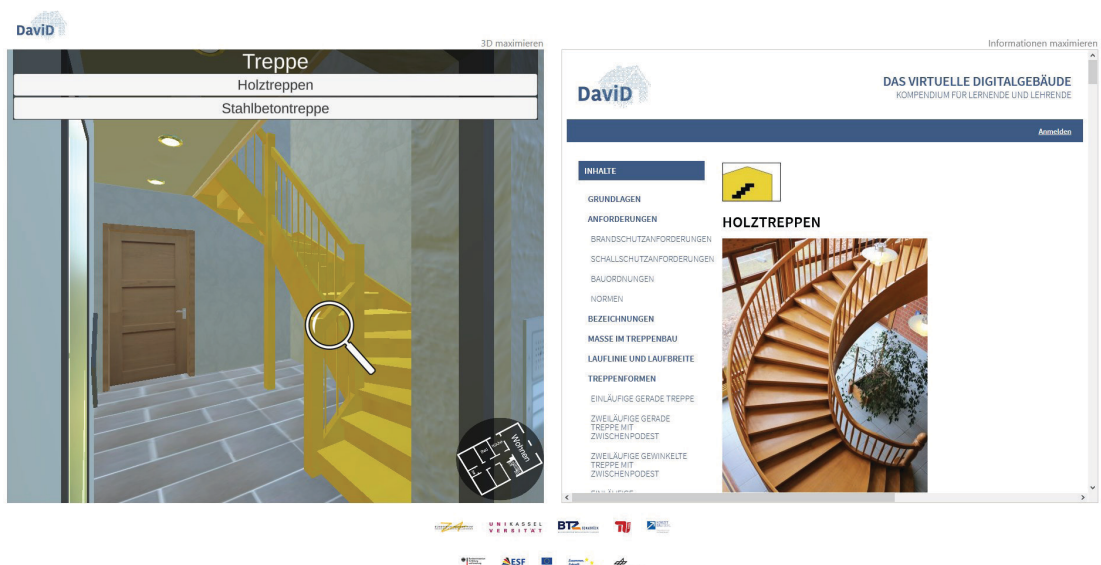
DaViD

3D maximieren

Treppe
Holztreppen
Stahlbetontreppe

Wohnen

Informationen maximieren

DaViD

DAS VIRTUELLE DIGITALGEBÄUDE
KOMPENDIUM FÜR LERNENDE UND LEHRENDE

Anmelden

INHALTE
GRUNDLAGEN
ANFORDERUNGEN
BRANDSCHUTZANFORDERUNGEN
SCHALLSCHUTZANFORDERUNGEN
BAUORDNUNGEN
NORMEN
BEZEICHNUNGEN
MASSE IM TREPPENBAU
LAUFLINIE UND LAUFBREITE
TREPPENFORMEN
EINLÄUFIGE GERADE TREPPE
ZWEILÄUFIGE GERADE TREPPE MIT ZWISCHENPODEST
ZWEILÄUFIGE GEWINKELTE TREPPE MIT ZWISCHENPODEST
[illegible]

HOLZTREPPEN

UNIKASSEL VERSITÄT
BTZ
ESF